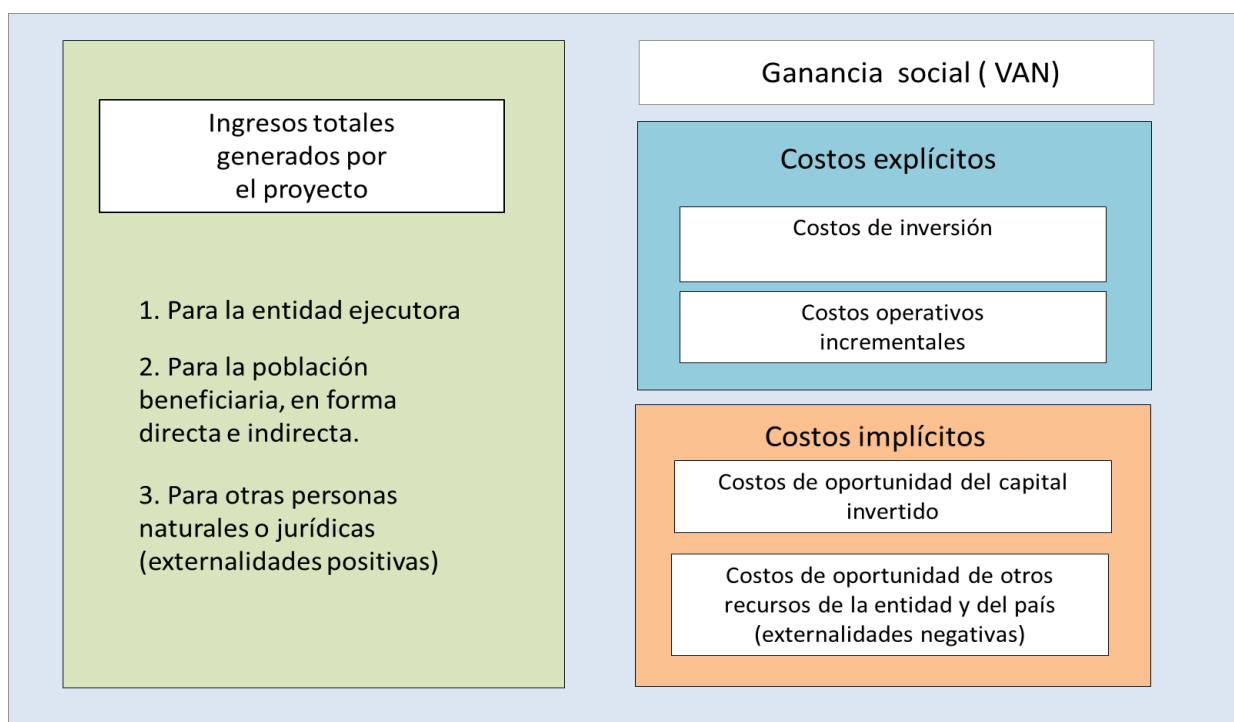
Ingresos totales generados por el proyecto

1. Para la entidad ejecutora

2. Para la población beneficiaria, en forma directa e indirecta.

3. Para otras personas naturales o jurídicas (externalidades positivas)

Ganancia social ( VAN)

Costos explícitos

Costos de inversión

Costos operativos incrementales

Costos implícitos

Costos de oportunidad del capital invertido

Costos de oportunidad de otros recursos de la entidad y del país (externalidades negativas)